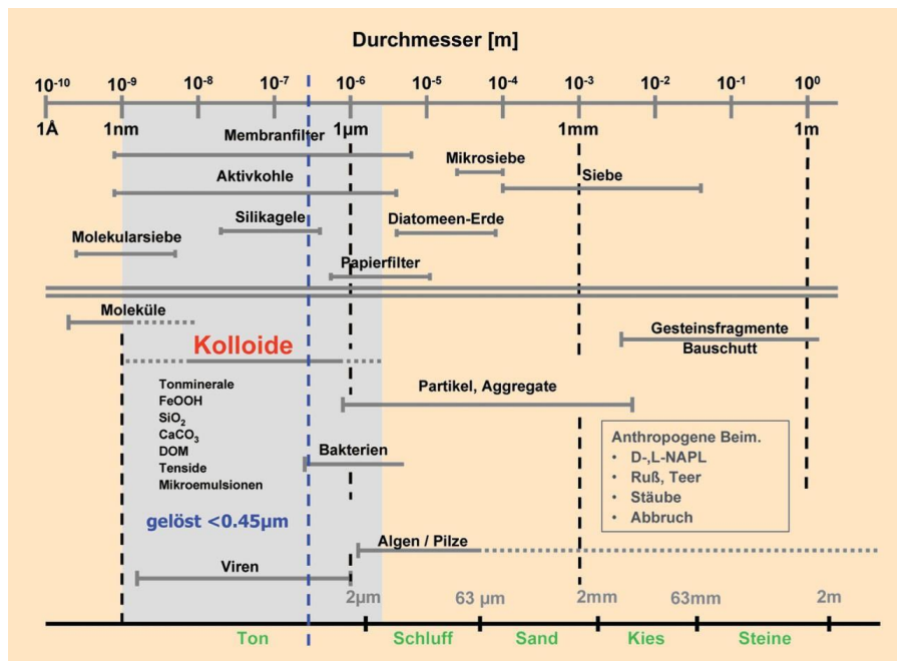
Durchmesser [m]

$10^{-10}$ $10^{-9}$ $10^{-8}$ $10^{-7}$ $10^{-6}$ $10^{-5}$ $10^{-4}$ $10^{-3}$ $10^{-2}$ $10^{-1}$ $10^{0}$

1Å 1nm 1µm 1mm 1m

Membranfilter

Mikrosiebe

Aktivkohle

Siebe

Silikagele

Diatomeen-Erde

Molekularsiebe

Papierfilter

Moleküle

Kolloide

Gesteinsfragmente
Bauschutt

Tonminerale
FeOOH
$SiO_2$
$CaCO_3$
DOM
Tenside
Mikroemulsionen

Partikel, Aggregate

Anthropogene Beim.
• D-,L-NAPL
• Ruß, Teer
• Stäube
• Abbruch

Bakterien

gelöst <0.45µm

Algen / Pilze

Viren

2µm 63 µm 2mm 63mm 2m

Ton Schluff Sand Kies Steine